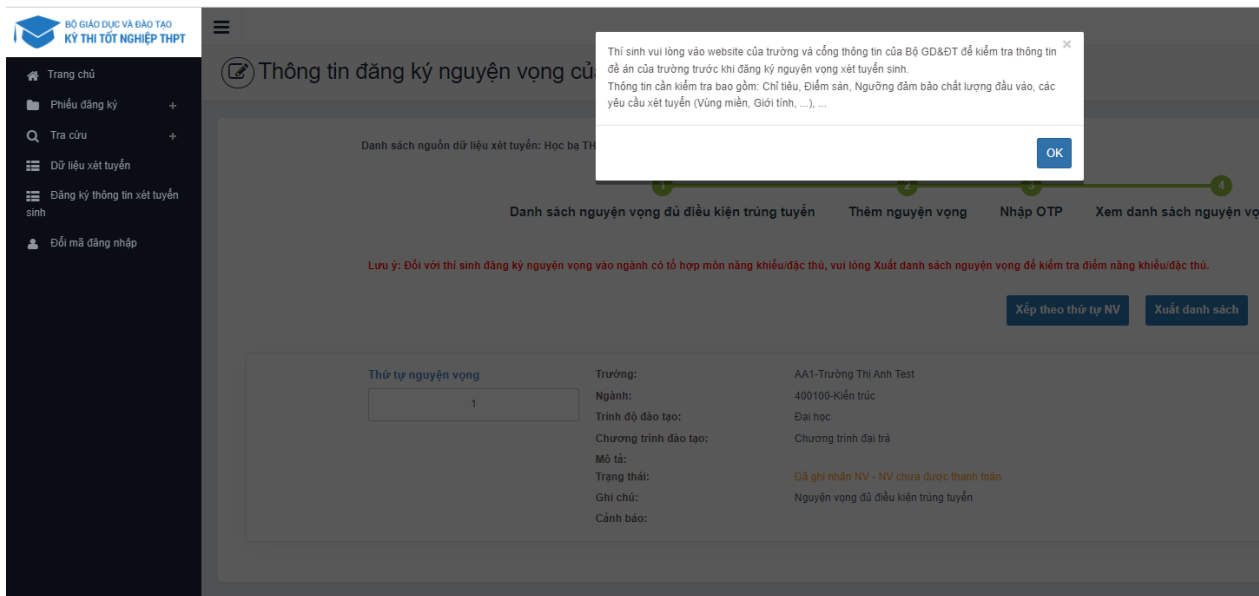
BỘ GIÁO DỤC VÀ ĐÀO TẠO
KỲ THI TỐT NGHIỆP THPT

Trang chủ
Phiếu đăng ký +
Tra cứu +
Dữ liệu xét tuyển
Đăng ký thông tin xét tuyển sinh
Đổi mã đăng nhập

Thông tin đăng ký nguyện vọng củ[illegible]

Thí sinh vui lòng vào website của trường và cổng thông tin của Bộ GD&ĐT để kiểm tra thông tin đề án của trường trước khi đăng ký nguyện vọng xét tuyển sinh.
Thông tin cần kiểm tra bao gồm: Chỉ tiêu, Điểm sàn, Ngưỡng đảm bảo chất lượng đầu vào, các yêu cầu xét tuyển (Vùng miền, Giới tính, ...), ...

OK

Danh sách nguồn dữ liệu xét tuyển: Học bạ TH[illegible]

1 2 3 4
Danh sách nguyện vọng đủ điều kiện trúng tuyển
Thêm nguyện vọng
Nhập OTP
Xem danh sách nguyện vọ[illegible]

Lưu ý: Đối với thí sinh đăng ký nguyện vọng vào ngành có tổ hợp môn năng khiếu/đặc thù, vui lòng Xuất danh sách nguyện vọng để kiểm tra điểm năng khiếu/đặc thù.

Xếp theo thứ tự NV
Xuất danh sách

Thứ tự nguyện vọng
1

Trường: AA1-Trường Thị Anh Test
Ngành: 400100-Kiến trúc
Trình độ đào tạo: Đại học
Chương trình đào tạo: Chương trình đại trà
Mô tả:
Trạng thái: Đã ghi nhận NV - NV chưa được thanh toán
Ghi chú: Nguyện vọng đủ điều kiện trúng tuyển
Cảnh báo: